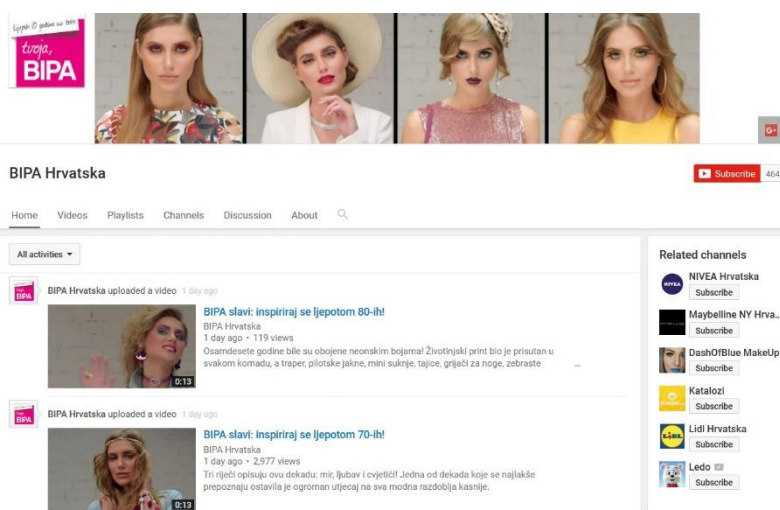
tvoja, BIPA

BIPA Hrvatska

Subscribe 464

Home Videos Playlists Channels Discussion About

All activities

BIPA Hrvatska uploaded a video 1 day ago

BIPA slavi: inspiriraj se ljepotom 80-ih!
BIPA Hrvatska
1 day ago • 119 views
Osamdesete godine bile su obojene neonskim bojama! Životinjski print bio je prisutan u svakom komadu, a traper, pilotske jakne, mini suknje, tajice, grijači za noge, zebraste ...

0:13

BIPA Hrvatska uploaded a video 1 day ago

BIPA slavi: inspiriraj se ljepotom 70-ih!
BIPA Hrvatska
1 day ago • 2,977 views
Tri riječi opisuju ovu dekadu: mir, ljubav i cvijeće! Jedna od dekada koje se najlakše prepoznaju ostavila je ogroman utjecaj na sva modna razdoblja kasnije.

0:13

Related channels
NIVEA Hrvatska
Subscribe
Maybelline NY Hrva...
Subscribe
DashOfBlue MakeUp
Subscribe
Katalozi
Subscribe
Lidl Hrvatska
Subscribe
Ledo
Subscribe